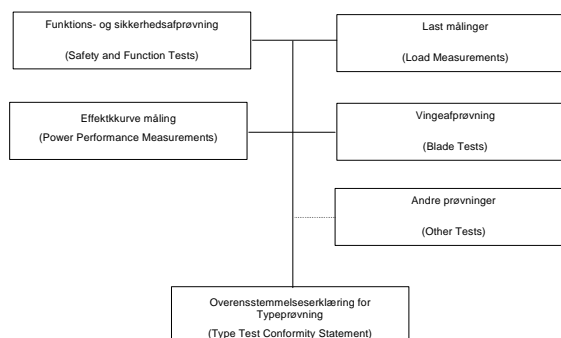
Funktions- og sikkerhedsafprøvning

(Safety and Function Tests)

Last målinger

(Load Measurements)

Effektkkurve måling

(Power Performance Measurements)

Vingeafprøvning

(Blade Tests)

Andre prøvninger

(Other Tests)

Overensstemmelseserklæring for Typeprøvning

(Type Test Conformity Statement)